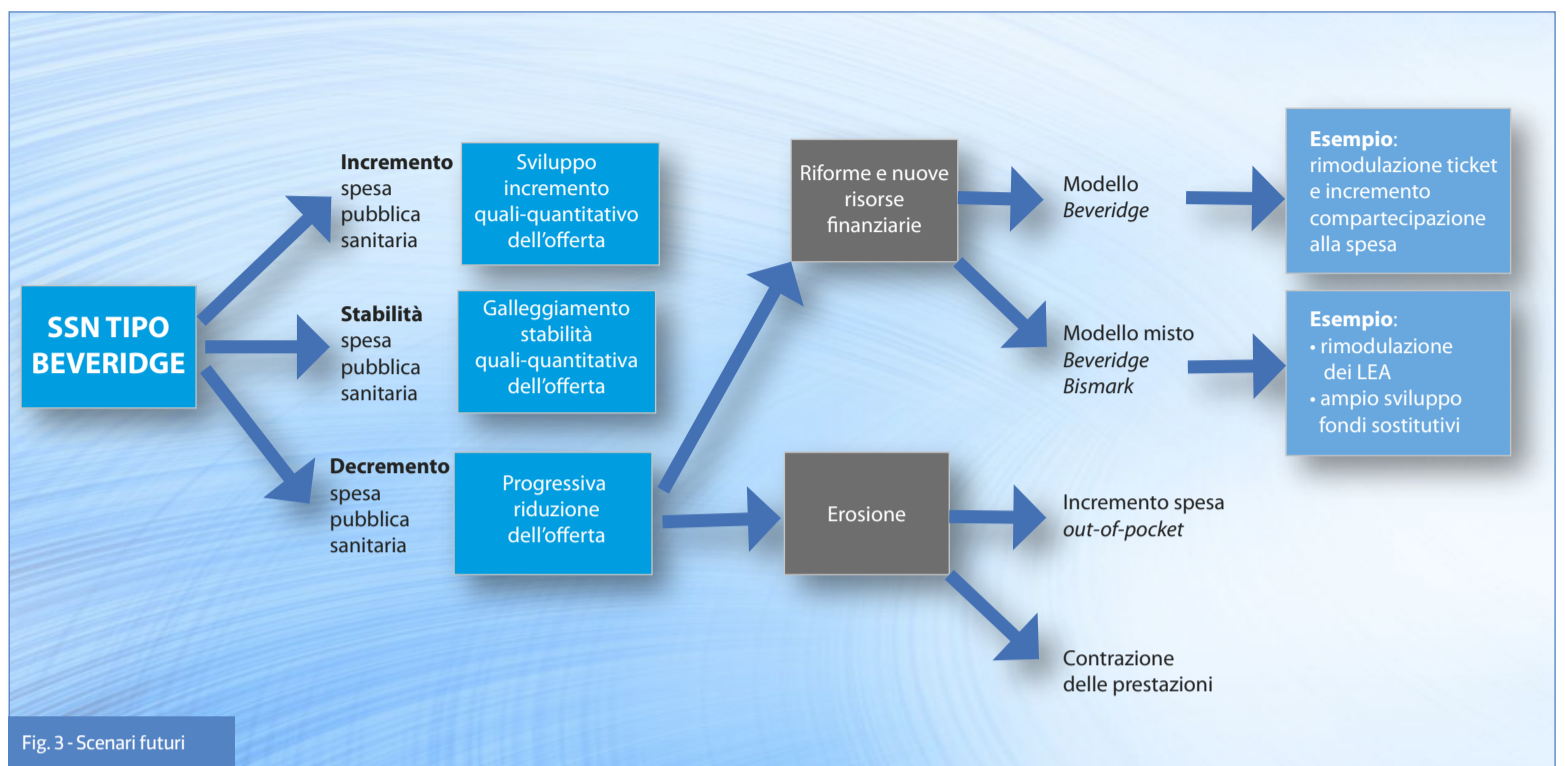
SSN TIPO BEVERIDGE

**Incremento** spesa pubblica sanitaria

Sviluppo incremento quali-quantitativo dell'offerta

**Stabilità** spesa pubblica sanitaria

Galleggiamento stabilità quali-quantitativa dell'offerta

**Decremento** spesa pubblica sanitaria

Progressiva riduzione dell'offerta

Riforme e nuove risorse finanziarie

Modello *Beveridge*

**Esempio**: rimodulazione ticket e incremento compartecipazione alla spesa

Modello misto *Beveridge Bismark*

**Esempio**:
• rimodulazione dei LEA
• ampio sviluppo fondi sostitutivi

Erosione

Incremento spesa *out-of-pocket*

Contrazione delle prestazioni

Fig. 3 - Scenari futuri